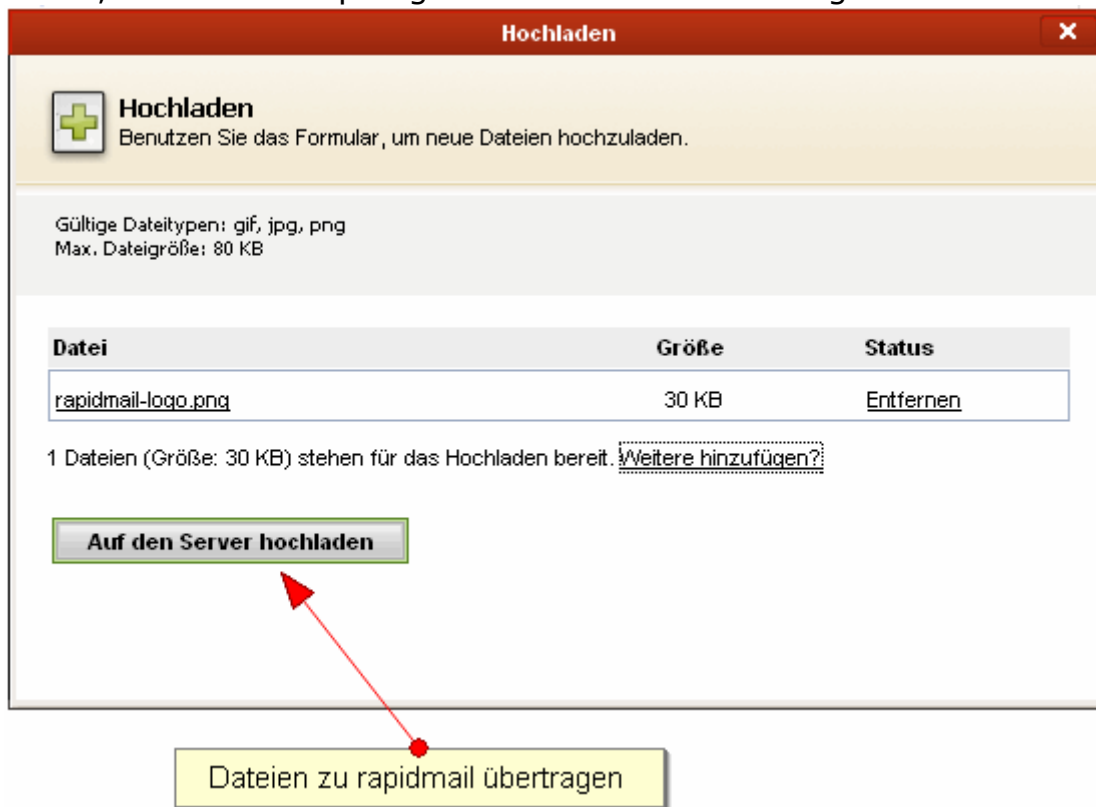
Hochladen

Hochladen
Benutzen Sie das Formular, um neue Dateien hochzuladen.

Gültige Dateitypen: gif, jpg, png
Max. Dateigröße: 80 KB

| Datei | Größe | Status |
|---|---|---|
| rapidmail-logo.png | 30 KB | Entfernen |

1 Dateien (Größe: 30 KB) stehen für das Hochladen bereit. Weitere hinzufügen?

Auf den Server hochladen

Dateien zu rapidmail übertragen